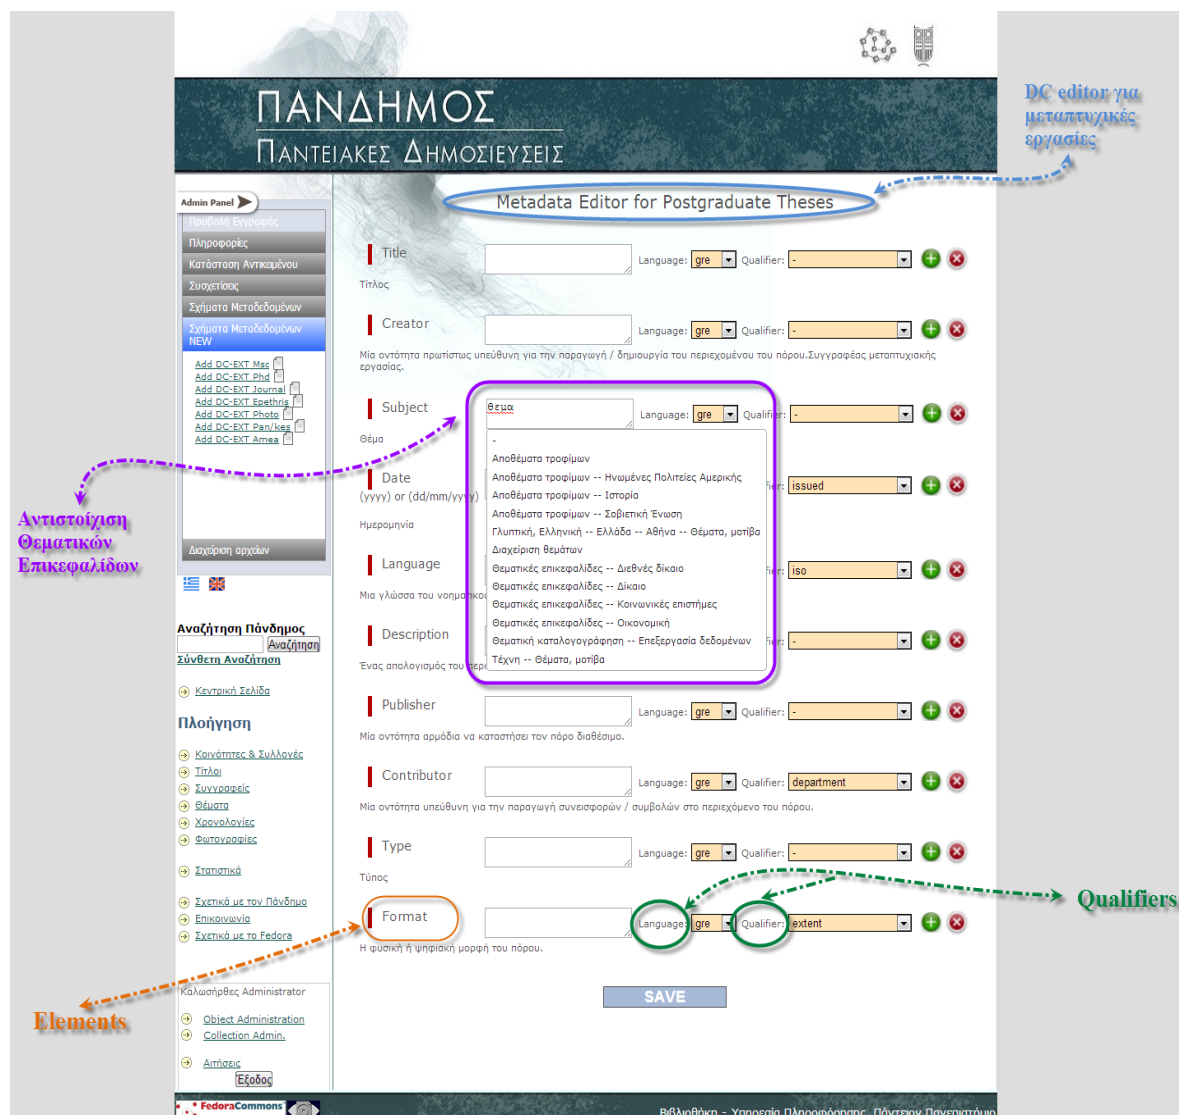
ΠΑΝΔΗΜΟΣ
ΠΑΝΤΕΙΑΚΕΣ ΔΗΜΟΣΙΕΥΣΕΙΣ

DC editor για μεταπτυχιακές εργασίες

Metadata Editor for Postgraduate Theses

Admin Panel
Προβολή Εγγραφής
Πληροφορίες
Κατάσταση Αντικειμένου
Συσχετίσεις
Σχήματα Μεταδεδομένων
Σχήματα Μεταδεδομένων NEW
Add DC-EXT Msc
Add DC-EXT Phd
Add DC-EXT Journal
Add DC-EXT Epethris
Add DC-EXT Photo
Add DC-EXT Pan/kes
Add DC-EXT Amea
Διαχείριση αρχείων

Αναζήτηση Πάνδημος
Αναζήτηση
Σύνθετη Αναζήτηση

Κεντρική Σελίδα

Πλοήγηση
Κοινότητες & Συλλογές
Τίτλοι
Συγγραφείς
Θέματα
Χρονολογίες
Φωτογραφίες
Στατιστικά
Σχετικά με τον Πάνδημο
Επικοινωνία
Σχετικά με το Fedora

Καλωσήρθες Administrator
Object Administration
Collection Admin.
Αιτήσεις
Έξοδος

Αντιστοίχιση Θεματικών Επικεφαλίδων

Elements

Title
Language: gre Qualifier: -
Τίτλος

Creator
Language: gre Qualifier: -
Μία οντότητα πρωτίστως υπεύθυνη για την παραγωγή / δημιουργία του περιεχομένου του πόρου.Συγγραφέας μεταπτυχιακής εργασίας.

Subject
θεμα
Language: gre Qualifier: -
Θέμα
-
Αποθέματα τροφίμων
Αποθέματα τροφίμων -- Ηνωμένες Πολιτείες Αμερικής
Αποθέματα τροφίμων -- Ιστορία
Αποθέματα τροφίμων -- Σοβιετική Ένωση
Γλυπτική, Ελληνική -- Ελλάδα -- Αθήνα -- Θέματα, μοτίβα
Διαχείριση θεμάτων
Θεματικές επικεφαλίδες -- Διεθνές δίκαιο
Θεματικές επικεφαλίδες -- Δίκαιο
Θεματικές επικεφαλίδες -- Κοινωνικές επιστήμες
Θεματικές επικεφαλίδες -- Οικονομική
Θεματική καταλογογράφηση -- Επεξεργασία δεδομένων
Τέχνη -- Θέματα, μοτίβα

Date
(yyyy) or (dd/mm/yyyy)
Ημερομηνία
issued

Language
Μια γλώσσα του νοηματικού
iso

Description
Ένας απολογισμός του περι
-

Publisher
Language: gre Qualifier: -
Μία οντότητα αρμόδια να καταστήσει τον πόρο διαθέσιμο.

Contributor
Language: gre Qualifier: department
Μία οντότητα υπεύθυνη για την παραγωγή συνεισφορών / συμβολών στο περιεχόμενο του πόρου.

Type
Language: gre Qualifier: -
Τύπος

Format
Language: gre Qualifier: extent
Η φυσική ή ψηφιακή μορφή του πόρου.

Qualifiers

SAVE

FedoraCommons
Βιβλιοθήκη - Υπηρεσία Πληροφόρησης, Πάντειον Πανεπιστήμιο